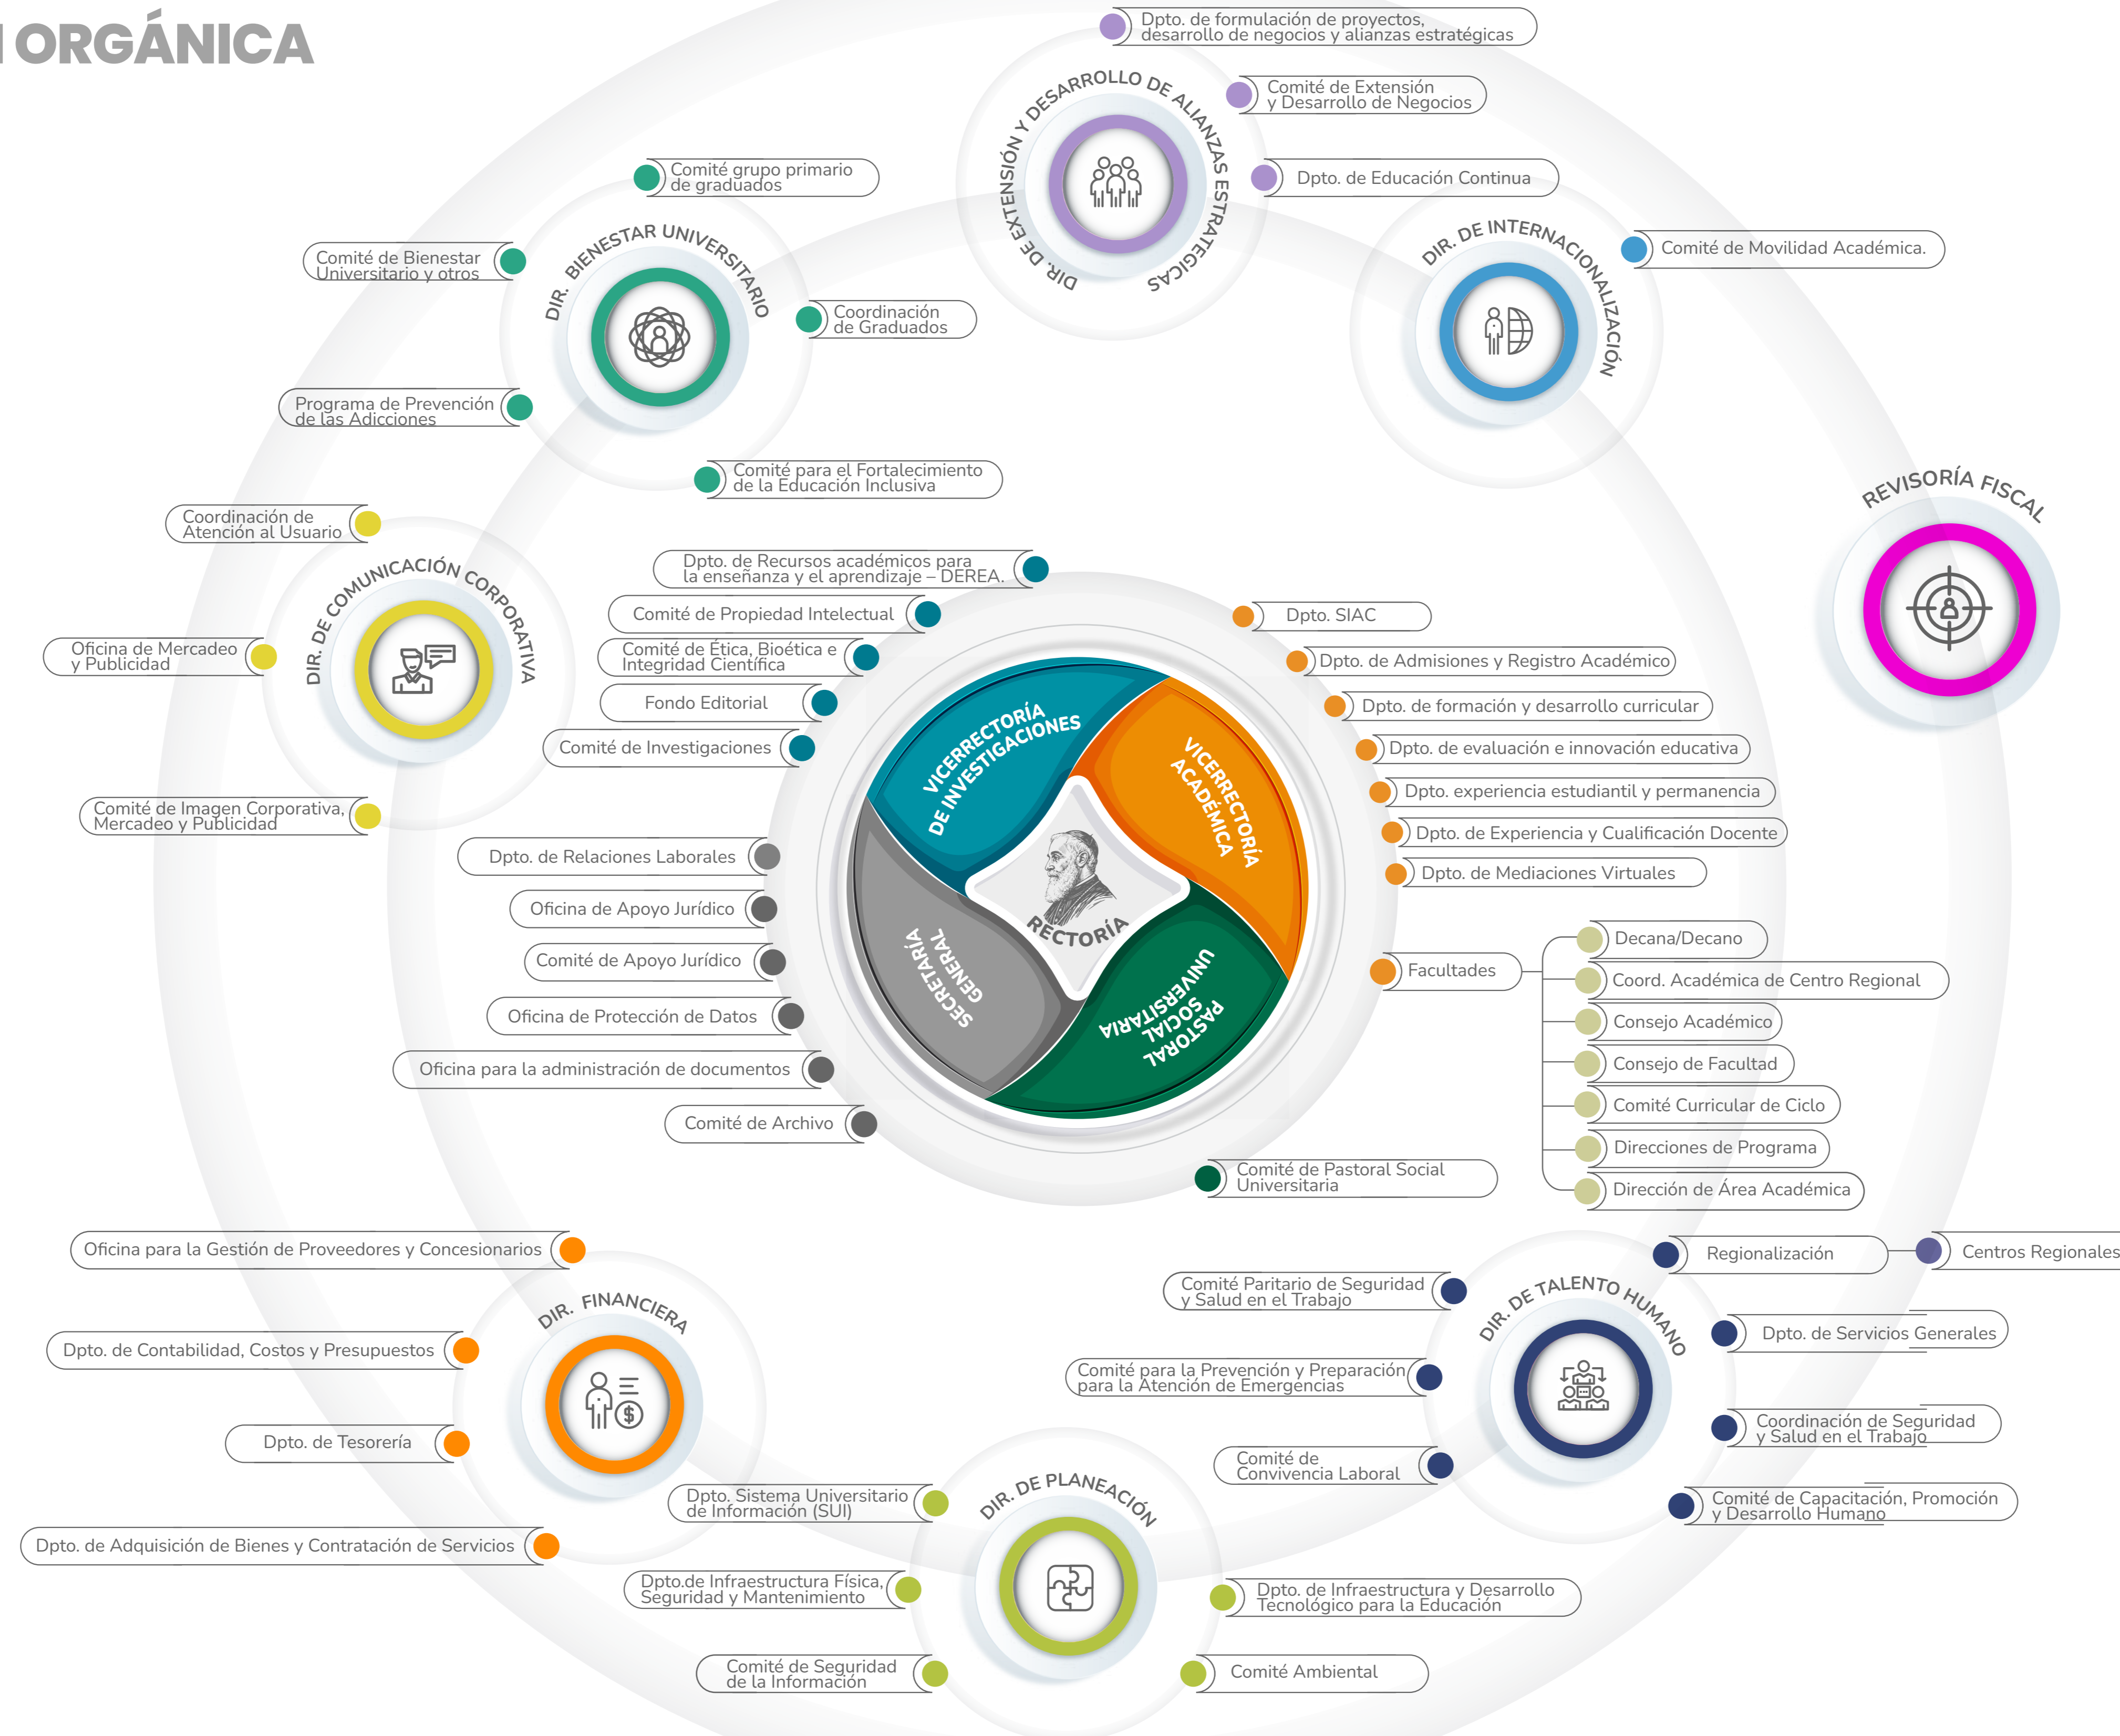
ORGÁNICA

Dpto. de formulación de proyectos, desarrollo de negocios y alianzas estratégicas
Comité de Extensión y Desarrollo de Negocios
Dpto. de Educación Continua
DIR. DE EXTENSIÓN Y DESARROLLO DE ALIANZAS ESTRATEGICAS

Comité grupo primario de graduados
Comité de Bienestar Universitario y otros
Coordinación de Graduados
Programa de Prevención de las Adicciones
Comité para el Fortalecimiento de la Educación Inclusiva
DIR. BIENESTAR UNIVERSITARIO

DIR. DE INTERNACIONALIZACIÓN
Comité de Movilidad Académica.

REVISORÍA FISCAL

Coordinación de Atención al Usuario
Oficina de Mercadeo y Publicidad
Comité de Imagen Corporativa, Mercadeo y Publicidad
DIR. DE COMUNICACIÓN CORPORATIVA

Dpto. de Recursos académicos para la enseñanza y el aprendizaje – DEREA.
Comité de Propiedad Intelectual
Comité de Ética, Bioética e Integridad Científica
Fondo Editorial
Comité de Investigaciones

VICERRECTORÍA DE INVESTIGACIONES
VICERRECTORÍA ACADÉMICA
RECTORÍA
SECRETARÍA GENERAL
PASTORAL SOCIAL UNIVERSITARIA

Dpto. SIAC
Dpto. de Admisiones y Registro Académico
Dpto. de formación y desarrollo curricular
Dpto. de evaluación e innovación educativa
Dpto. experiencia estudiantil y permanencia
Dpto. de Experiencia y Cualificación Docente
Dpto. de Mediaciones Virtuales
Facultades
Decana/Decano
Coord. Académica de Centro Regional
Consejo Académico
Consejo de Facultad
Comité Curricular de Ciclo
Direcciones de Programa
Dirección de Área Académica

Dpto. de Relaciones Laborales
Oficina de Apoyo Jurídico
Comité de Apoyo Jurídico
Oficina de Protección de Datos
Oficina para la administración de documentos
Comité de Archivo

Comité de Pastoral Social Universitaria

Oficina para la Gestión de Proveedores y Concesionarios
Dpto. de Contabilidad, Costos y Presupuestos
Dpto. de Tesorería
Dpto. de Adquisición de Bienes y Contratación de Servicios
DIR. FINANCIERA

Regionalización
Centros Regionales
Comité Paritario de Seguridad y Salud en el Trabajo
Comité para la Prevención y Preparación para la Atención de Emergencias
Comité de Convivencia Laboral
Dpto. de Servicios Generales
Coordinación de Seguridad y Salud en el Trabajo
Comité de Capacitación, Promoción y Desarrollo Humano
DIR. DE TALENTO HUMANO

Dpto. Sistema Universitario de Información (SUI)
Dpto.de Infraestructura Física, Seguridad y Mantenimiento
Comité de Seguridad de la Información
Dpto. de Infraestructura y Desarrollo Tecnológico para la Educación
Comité Ambiental
DIR. DE PLANEACIÓN